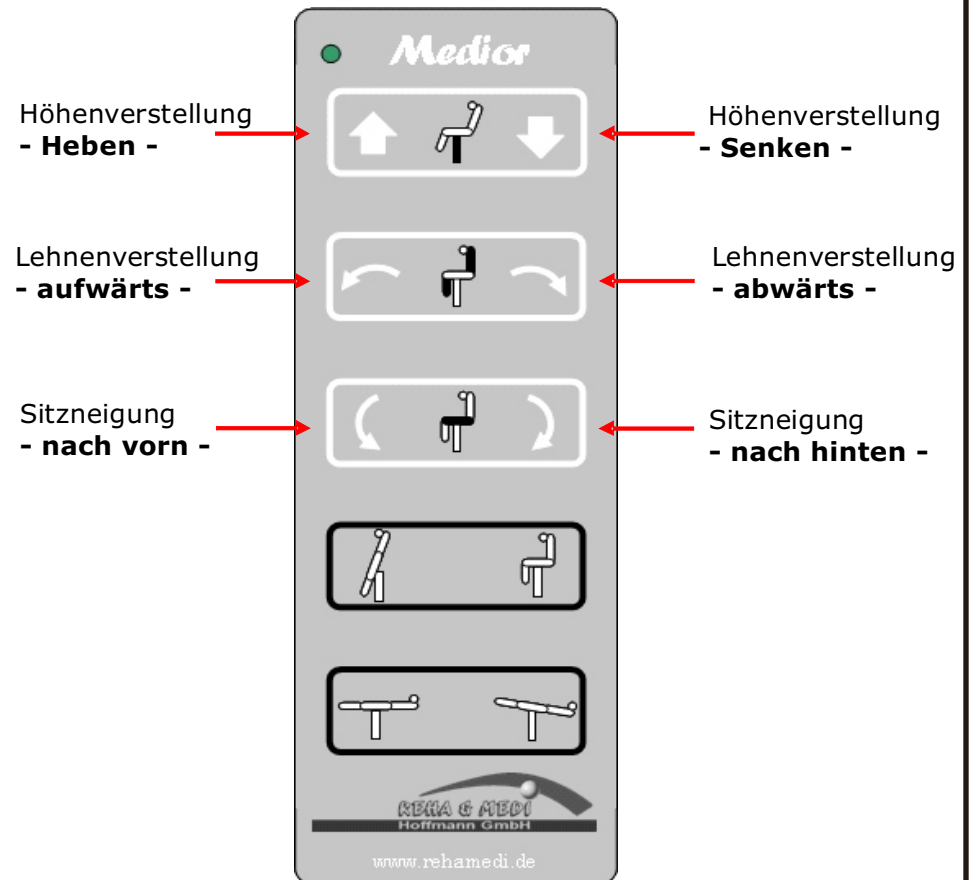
Medior

Höhenverstellung
**- Heben -**

Höhenverstellung
**- Senken -**

Lehnenverstellung
**- aufwärts -**

Lehnenverstellung
**- abwärts -**

Sitzneigung
**- nach vorn -**

Sitzneigung
**- nach hinten -**

REHA & MEDI
Hoffmann GmbH

www.rehamedi.de